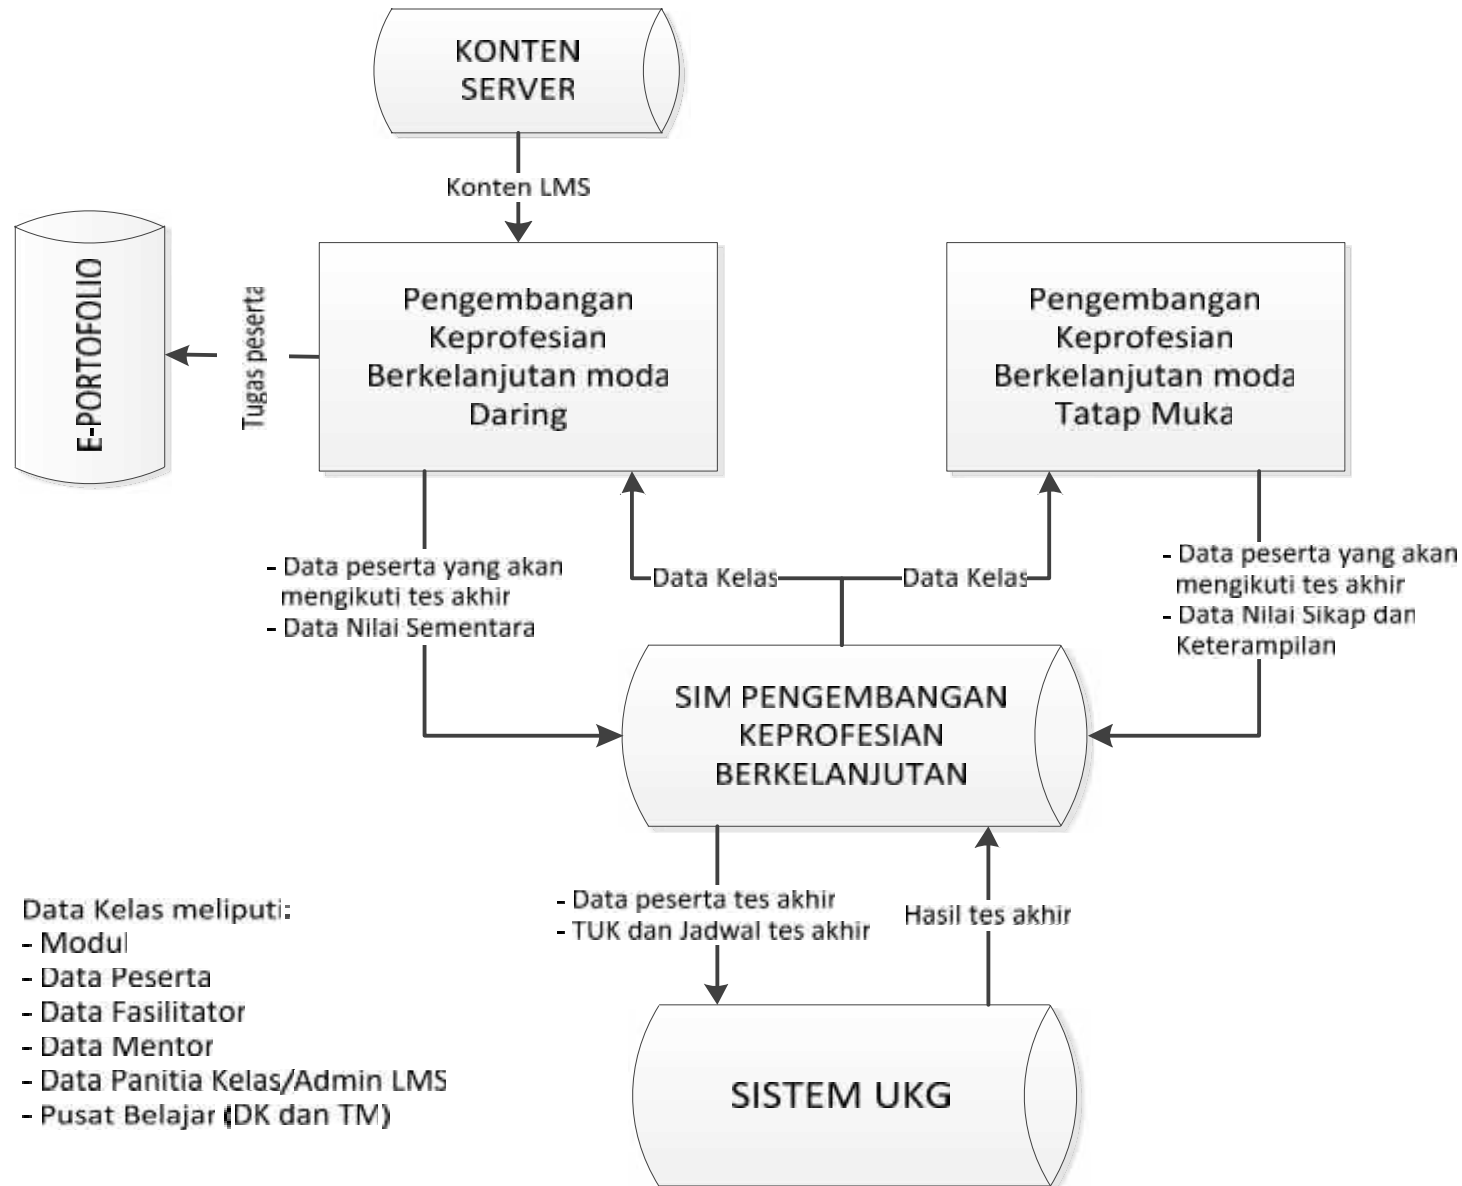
KONTEN SERVER

Konten LMS

E-PORTOFOLIO

Tugas peserta

Pengembangan Keprofesian Berkelanjutan moda Daring

Pengembangan Keprofesian Berkelanjutan moda Tatap Muka

- Data peserta yang akan mengikuti tes akhir
- Data Nilai Sementara

Data Kelas

Data Kelas

- Data peserta yang akan mengikuti tes akhir
- Data Nilai Sikap dan Keterampilan

SIM PENGEMBANGAN KEPROFESIAN BERKELANJUTAN

- Data peserta tes akhir
- TUK dan Jadwal tes akhir

Hasil tes akhir

SISTEM UKG

Data Kelas meliputi:
- Modul
- Data Peserta
- Data Fasilitator
- Data Mentor
- Data Panitia Kelas/Admin LMS
- Pusat Belajar (DK dan TM)